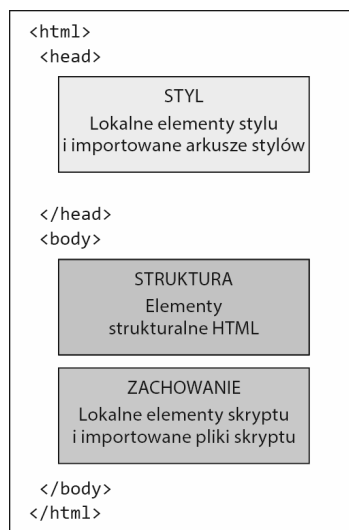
<html>
<head>

STYL
Lokalne elementy stylu i importowane arkusze stylów

</head>
<body>

STRUKTURA
Elementy strukturalne HTML

ZACHOWANIE
Lokalne elementy skryptu i importowane pliki skryptu

</body>
</html>